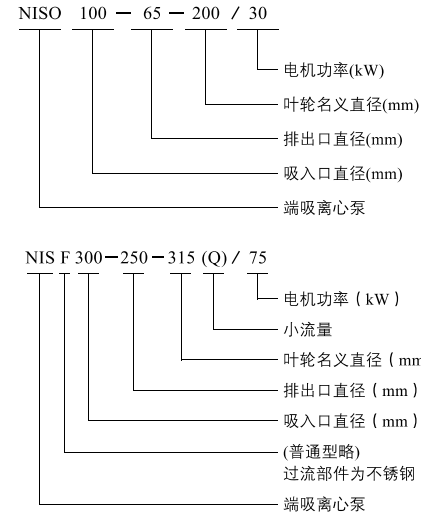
NISO 100 — 65 — 200 / 30

电机功率(kW)

叶轮名义直径(mm)

排出口直径(mm)

吸入口直径(mm)

端吸离心泵

NIS F 300 — 250 — 315 (Q) / 75

电机功率（kW）

小流量

叶轮名义直径（mm

排出口直径（mm）

吸入口直径（mm）

(普通型略)
过流部件为不锈钢

端吸离心泵